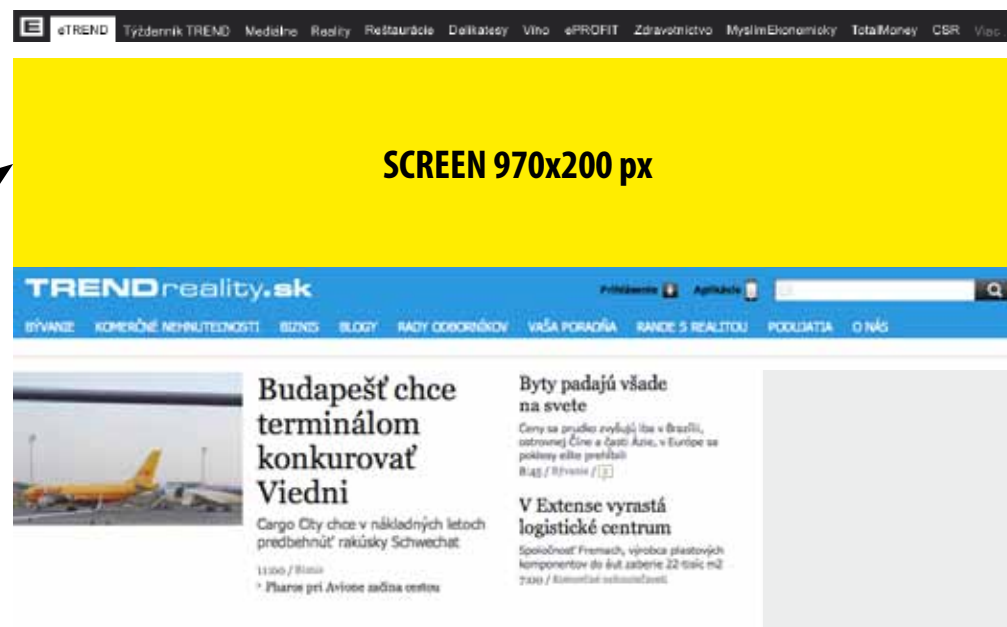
E eTREND Týždenník TREND Mediálne Reality Reštaurácie Delikatesy Víno ePROFIT Zdravotníctvo MyslímEkonomicky TotalMoney CSR Viac

SCREEN 970x200 px

TRENDreality.sk

Prihlásenie Aplikácie

BÝVANIE KOMERČNÉ NEHNUTEĽNOSTI BIZNIS BLOGY RADY ODBORNÍKOV VAŠA PORADŇA RANDE S REALITOU PODUJATIA O NÁS

Budapešť chce terminálom konkurovať Viedni

Cargo City chce v nákladných letoch predbehnúť rakúsky Schwechat

11:00 / Biznis

› Pharos pri Avione začína cestou

Byty padajú všade na svete

Ceny sa prudko zvyšujú iba v Brazílii, ostrovnej Číne a časti Ázie, v Európe sa poklesy ešte prehĺbili

8:45 / Bývanie / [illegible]

V Extense vyrastá logistické centrum

Spoločnosť Fremach, výrobca plastových komponentov do áut zaberie 22-tisíc m2

7:00 / Komerčné nehnuteľnosti